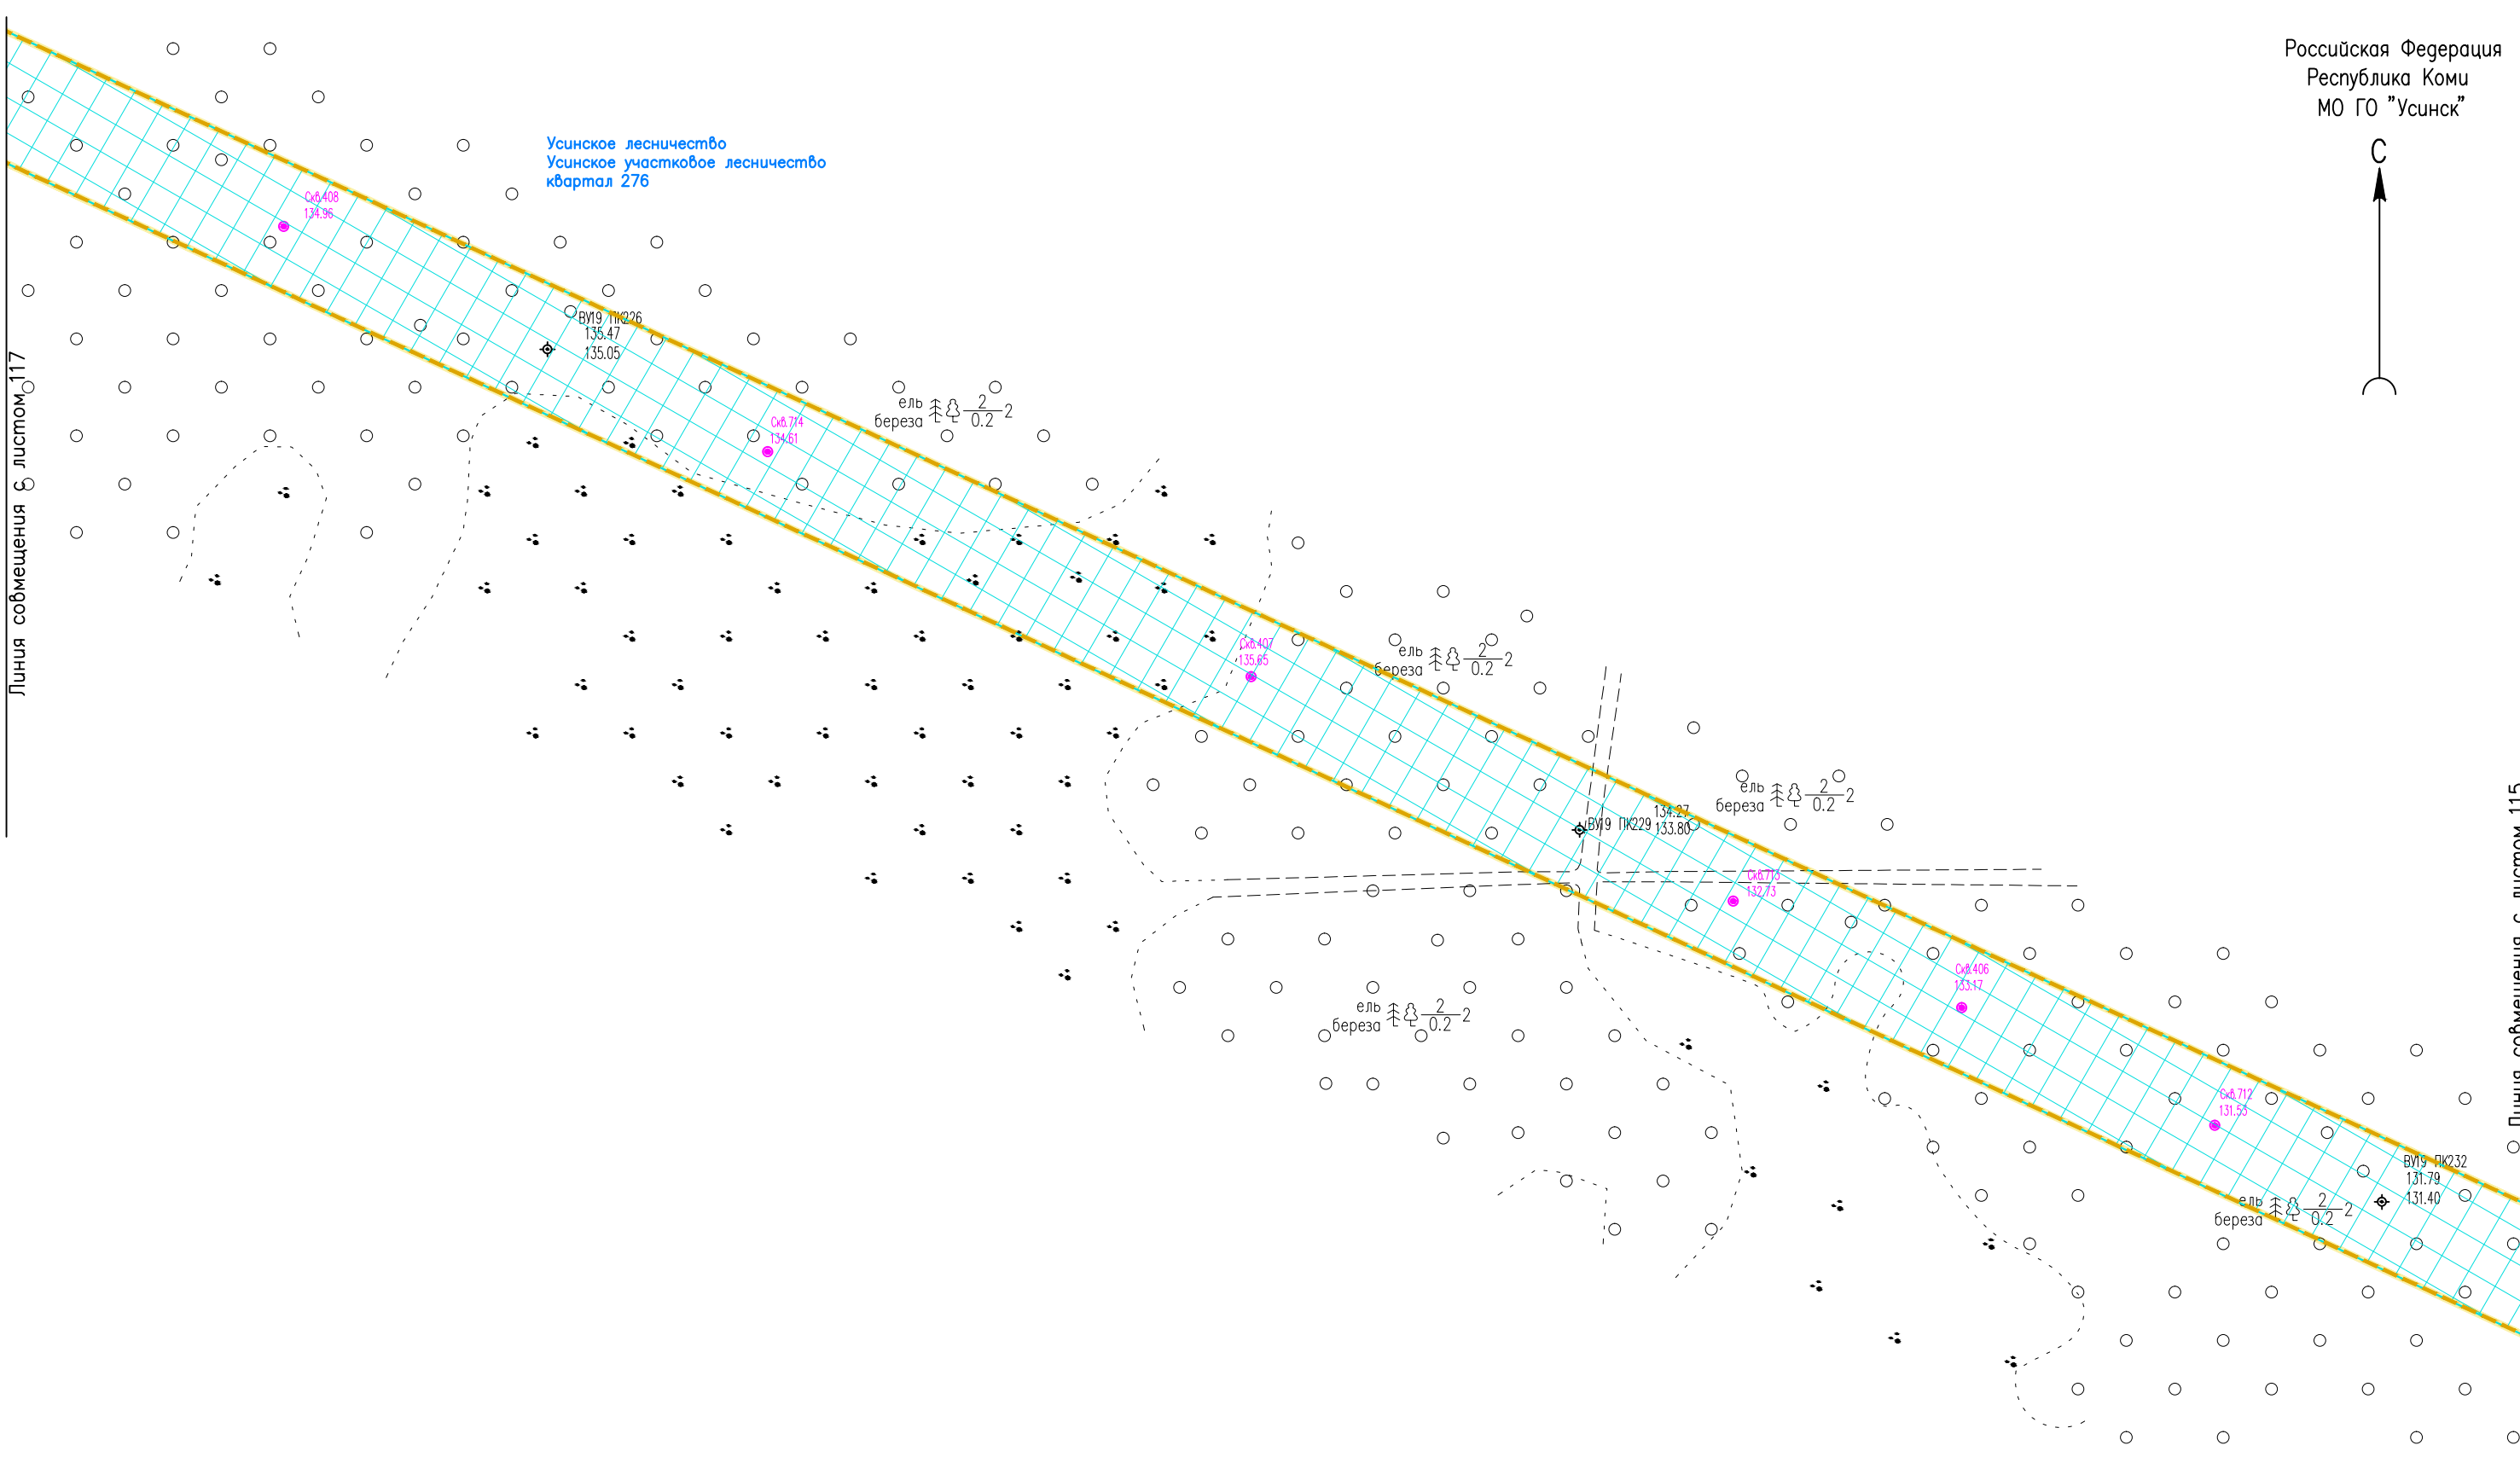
Российская Федерация
Республика Коми
МО ГО "Усинск"

С

Усинское лесничество
Усинское участковое лесничество
квартал 276

Линия совмещения с листом 117

Скв.408
134.96

ВУ19 ПК226
135.47
135.05

ель
береза $\frac{2}{0.2}$2

Скв.714
134.61

Скв.407
135.65

ель
береза $\frac{2}{0.2}$2

ель
береза $\frac{2}{0.2}$2

ВУ19 ПК229
134.27
133.80

Скв.713
132.73

ель
береза $\frac{2}{0.2}$2

Скв.406
133.17

Скв.712
131.53

ВУ19 ПК232
131.79
131.40

ель
береза $\frac{2}{0.2}$2

Линия совмещения с листом 115